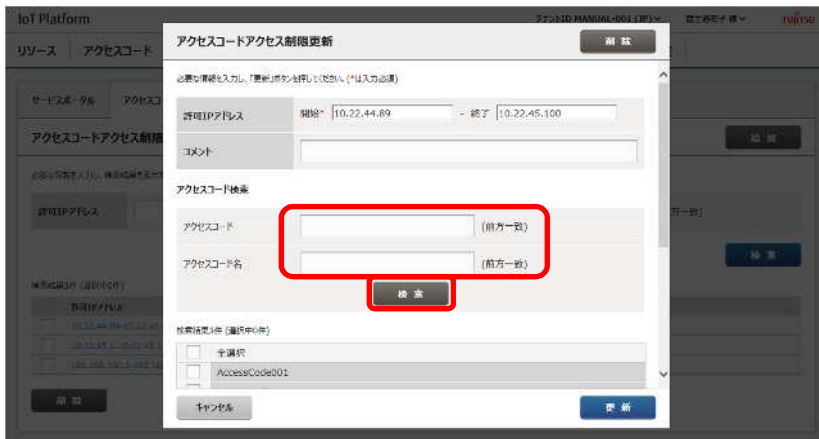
IoT Platform

テナントID MANUAL-001 (管) 富士通花子 様 FUJITSU

リソース アクセスコード

サービスポータル アクセスコ

アクセスコードアクセス制限

許可IPアドレス

検索結果3件 (選択中0件)

許可IPアドレス

10.22.44.89-10.22.45

削 除

追 加

方一致)

検 索

アクセスコードアクセス制限更新

削 除

必要な情報を入力し、「更新」ボタンを押してください。(*は入力必須)

| 許可IPアドレス | 開始* 10.22.44.89 - 終了 10.22.45.100 |
|---|---|
| コメント | |

アクセスコード検索

| アクセスコード | (前方一致) |
|---|---|
| アクセスコード名 | (前方一致) |

検 索

検索結果3件 (選択中0件)

| | 全選択 |
|---|---|
| | AccessCode001 |

キャンセル

更 新